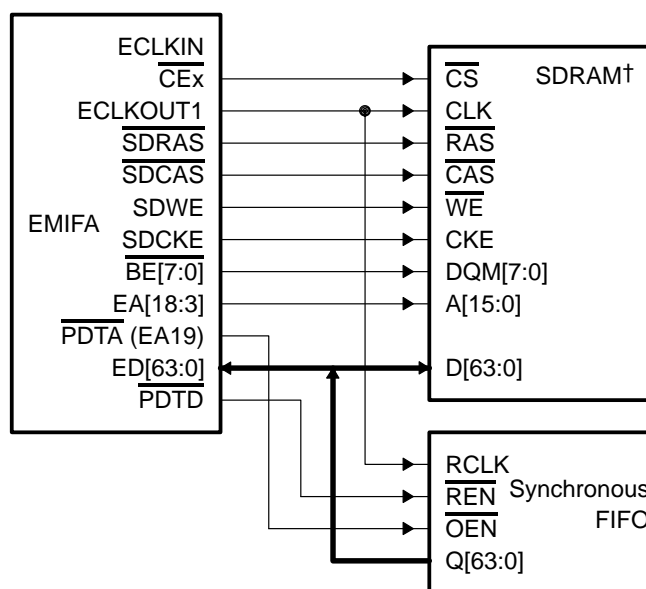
ECLKIN
$\overline{CEx}$
ECLKOUT1
$\overline{SDRAS}$
$\overline{SDCAS}$
SDWE
EMIFA
$\overline{SDCKE}$
$\overline{BE}$[7:0]
EA[18:3]
$\overline{PDTA}$ (EA19)
ED[63:0]
$\overline{PDTD}$

$\overline{CS}$
SDRAM†
CLK
$\overline{RAS}$
$\overline{CAS}$
$\overline{WE}$
CKE
DQM[7:0]
A[15:0]
D[63:0]

RCLK
$\overline{REN}$
Synchronous
$\overline{OEN}$
FIFO
Q[63:0]